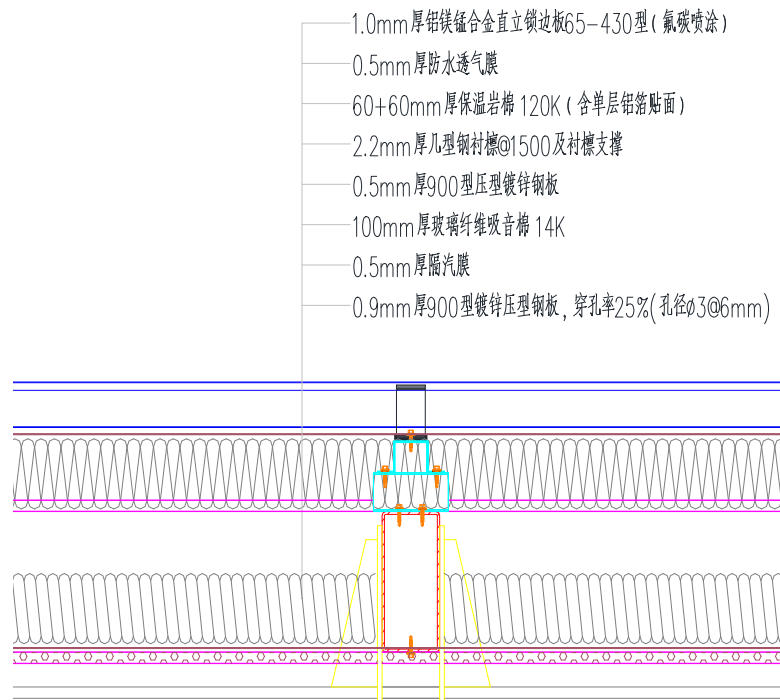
1.0mm厚铝镁锰合金直立锁边板65-430型(氟碳喷涂)
0.5mm厚防水透气膜
60+60mm厚保温岩棉 120K(含单层铝箔贴面)
2.2mm厚几型钢衬檩@1500及衬檩支撑
0.5mm厚900型压型镀锌钢板
100mm厚玻璃纤维吸音棉 14K
0.5mm厚隔汽膜
0.9mm厚900型镀锌压型钢板,穿孔率25%(孔径ø3@6mm)